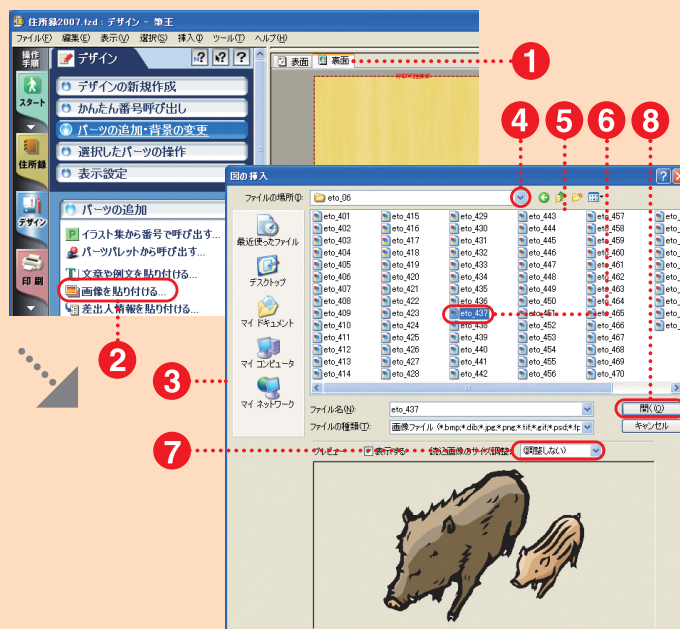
住所録2007.fzd : デザイン - 筆王

ファイル(F) 編集(E) 表示(V) 選択(S) 挿入(I) ツール(T) ヘルプ(H)

操作手順

スタート

住所録

デザイン

印刷

デザイン

デザインの新規作成

かんたん番号呼び出し

パーツの追加・背景の変更

選択したパーツの操作

表示設定

パーツの追加

イラスト集から番号で呼び出す...

パーツパレットから呼び出す...

文章や例文を貼り付ける...

画像を貼り付ける...

差出人情報を貼り付ける...

表面 裏面

1

2

3

4

5

6

7

8

図の挿入

ファイルの場所(I): eto_06

最近使ったファイル

デスクトップ

マイ ドキュメント

マイ コンピュータ

マイ ネットワーク

| eto_401 | eto_415 | eto_429 | eto_443 | eto_457 |
|---|---|---|---|---|
| eto_402 | eto_416 | eto_430 | eto_444 | eto_458 |
| eto_403 | eto_417 | eto_431 | eto_445 | eto_459 |
| eto_404 | eto_418 | eto_432 | eto_446 | eto_460 |
| eto_405 | eto_419 | eto_433 | eto_447 | eto_461 |
| eto_406 | eto_420 | eto_434 | eto_448 | eto_462 |
| eto_407 | eto_421 | eto_435 | eto_449 | eto_463 |
| eto_408 | eto_422 | eto_436 | eto_450 | eto_464 |
| eto_409 | eto_423 | eto_437 | eto_451 | eto_465 |
| eto_410 | eto_424 | eto_438 | eto_452 | eto_466 |
| eto_411 | eto_425 | eto_439 | eto_453 | eto_467 |
| eto_412 | eto_426 | eto_440 | eto_454 | eto_468 |
| eto_413 | eto_427 | eto_441 | eto_455 | eto_469 |
| eto_414 | eto_428 | eto_442 | eto_456 | eto_470 |

ファイル名(N): eto_437

ファイルの種類(T): 画像ファイル (*.bmp;*.dib;*.jpg;*.png;*.tif;*.emf;*.psd;*.fp

開く(O)

キャンセル

プレビュー 表示する 読込画像のサイズ調整: (調整しない)